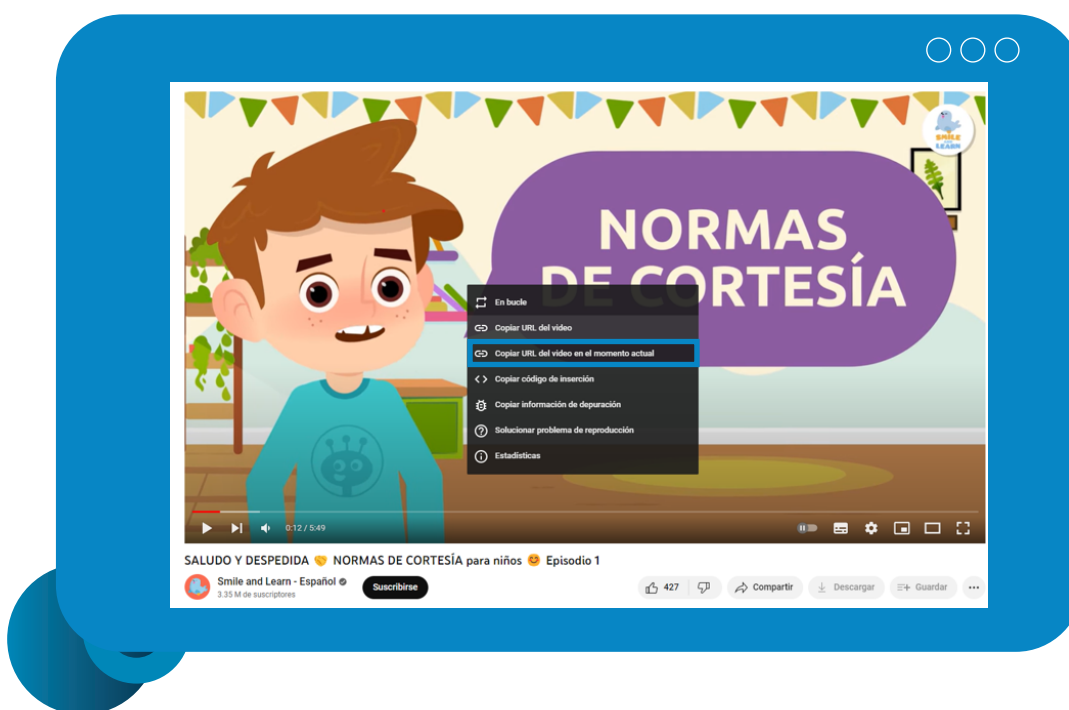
SMILE AND LEARN

NORMAS DE CORTESÍA

En bucle
Copiar URL del vídeo
Copiar URL del vídeo en el momento actual
Copiar código de inserción
Copiar información de depuración
Solucionar problema de reproducción
Estadísticas

0:12 / 5:49

SALUDO Y DESPEDIDA 🤝 NORMAS DE CORTESÍA para niños 😊 Episodio 1

Smile and Learn - Español
3.35 M de suscriptores
Suscribirse

427
Compartir
Descargar
Guardar
...